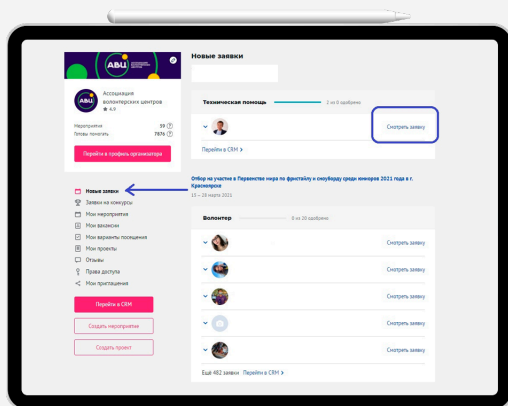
АВЦ

АВЦ

Ассоциация волонтерских центров
★ 4.0

Мероприятия 59
Готовы помогать 7876

Перейти в профиль организатора

Новые заявки
Заявки на конкурсы
Мои мероприятия
Мои вакансии
Мои варианты посещения
Мои проекты
Отзывы
Права доступа
Мои приглашения

Перейти в CRM

Создать мероприятие

Создать проект

Новые заявки

Техническая помощь
2 из 0 одобрено

Смотреть заявку

Перейти в CRM >

Отбор на участие в Первенстве мира по фристайлу и сноуборду среди юниоров 2021 года в г. Красноярске
13 – 28 марта 2021

Волонтер
8 из 20 одобрено

Смотреть заявку
Смотреть заявку
Смотреть заявку
Смотреть заявку
Смотреть заявку

Ещё 482 заявки Перейти в CRM >